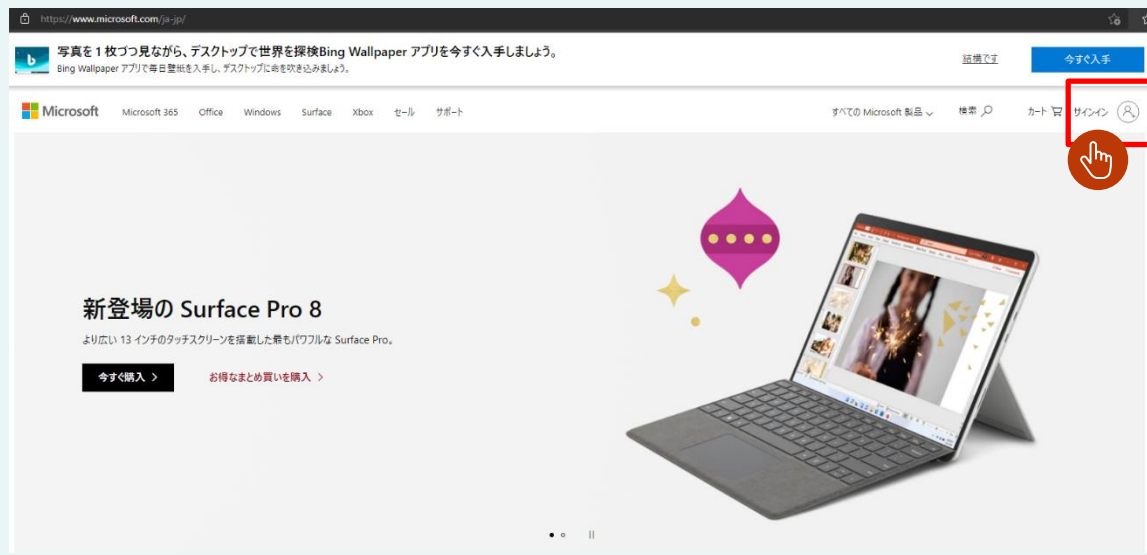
https://www.microsoft.com/ja-jp/

写真を 1 枚づつ見ながら、デスクトップで世界を探検Bing Wallpaper アプリを今すぐ入手しましょう。
Bing Wallpaper アプリで毎日壁紙を入手し、デスクトップに命を吹き込みましょう。

結構です

今すぐ入手

Microsoft Microsoft 365 Office Windows Surface Xbox セール サポート

すべての Microsoft 製品 検索 カート サインイン

新登場の Surface Pro 8

より広い 13 インチのタッチスクリーンを搭載した最もパワフルな Surface Pro。

今すぐ購入 >

お得なまとめ買いを購入 >